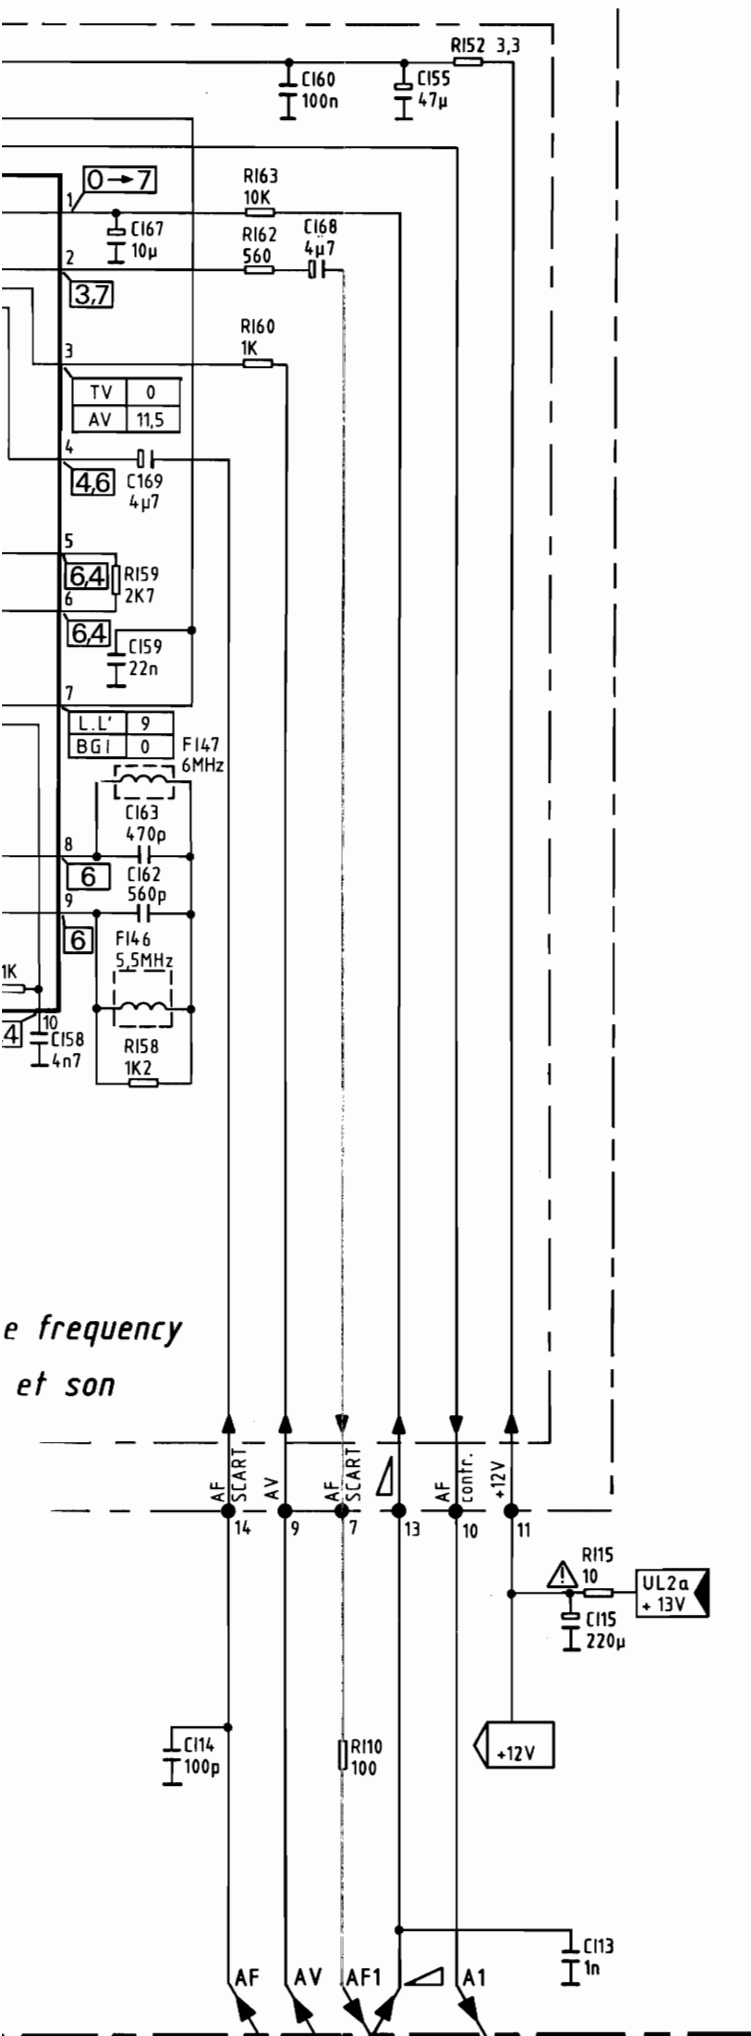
R152 3,3
C160 100n
C155 47µ
1
0→7
R163 10K
C167 10µ
R162 560
C168 4µ7
2
3,7
R160 1K
3
| TV | 0 |
|---|---|
| AV | 11,5 |

4
4,6
C169 4µ7
5
6,4
R159 2K7
6
6,4
C159 22n
7
| L.L' | 9 |
|---|---|
| BGI | 0 |

F147 6MHz
C163 470p
8
6
C162 560p
9
6
F146 5,5MHz
1K
4
10
C158 4n7
R158 1K2
e frequency
et son
AF SCART
AV
AF SCART
AF contr.
+12V
14
9
7
13
10
11
R115 10
UL2a + 13V
C115 220µ
C114 100p
R110 100
+12V
C113 1n
AF
AV
AF1
A1